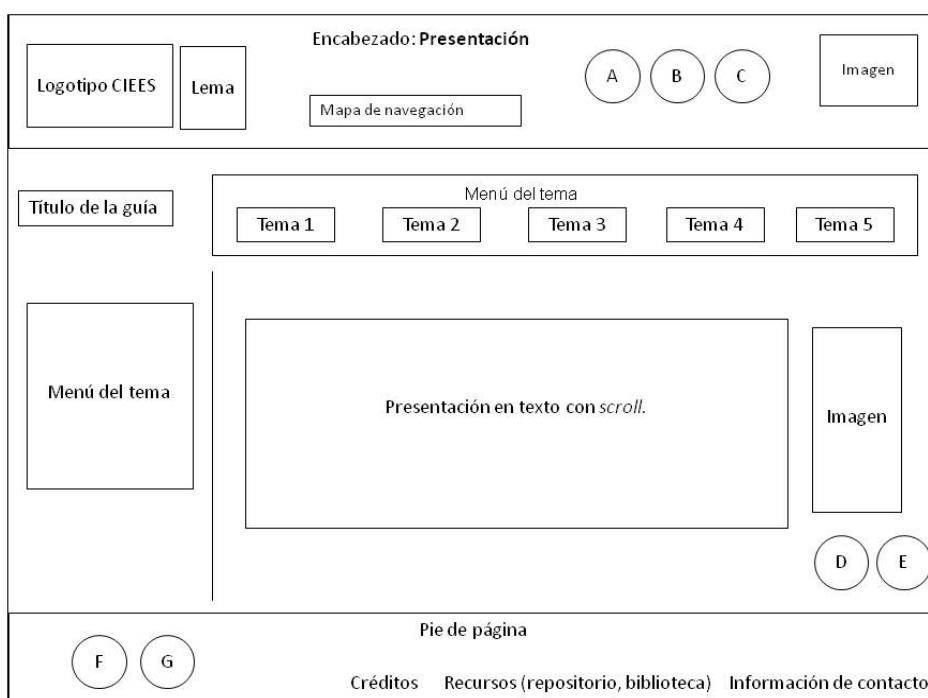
Logotipo CIEES

Lema

Encabezado: **Presentación**

Mapa de navegación

A

B

C

Imagen

Título de la guía

Menú del tema

Tema 1

Tema 2

Tema 3

Tema 4

Tema 5

Menú del tema

Presentación en texto con *scroll*.

Imagen

D

E

Pie de página

F

G

Créditos

Recursos (repositorio, biblioteca)

Información de contacto